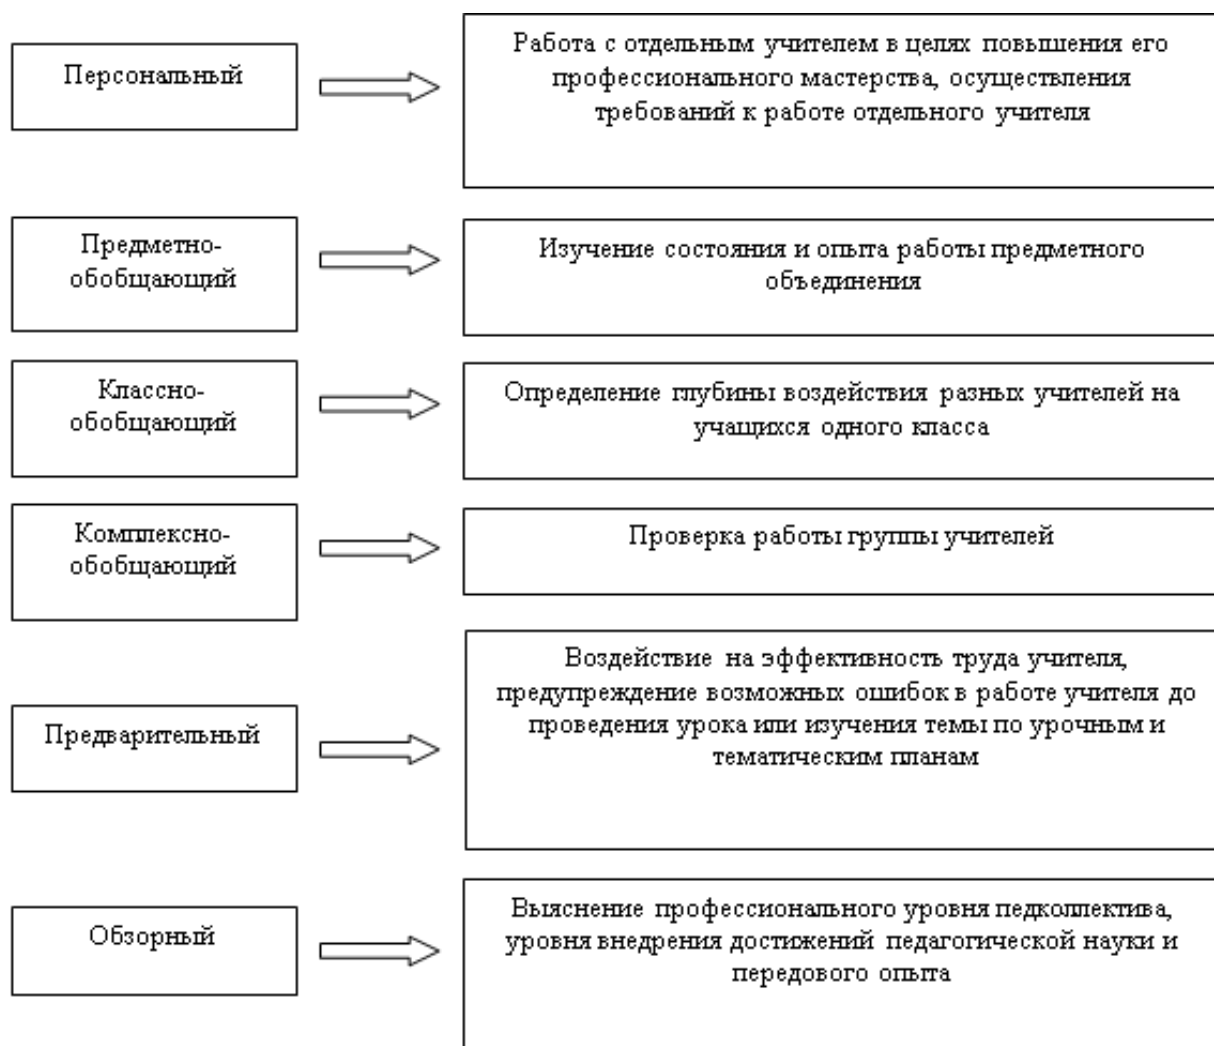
Персональный

Работа с отдельным учителем в целях повышения его профессионального мастерства, осуществления требований к работе отдельного учителя

Предметно-обобщающий

Изучение состояния и опыта работы предметного объединения

Классно-обобщающий

Определение глубины воздействия разных учителей на учащихся одного класса

Комплексно-обобщающий

Проверка работы группы учителей

Предварительный

Воздействие на эффективность труда учителя, предупреждение возможных ошибок в работе учителя до проведения урока или изучения темы по урочным и тематическим планам

Обзорный

Выяснение профессионального уровня педколлектива, уровня внедрения достижений педагогической науки и передового опыта